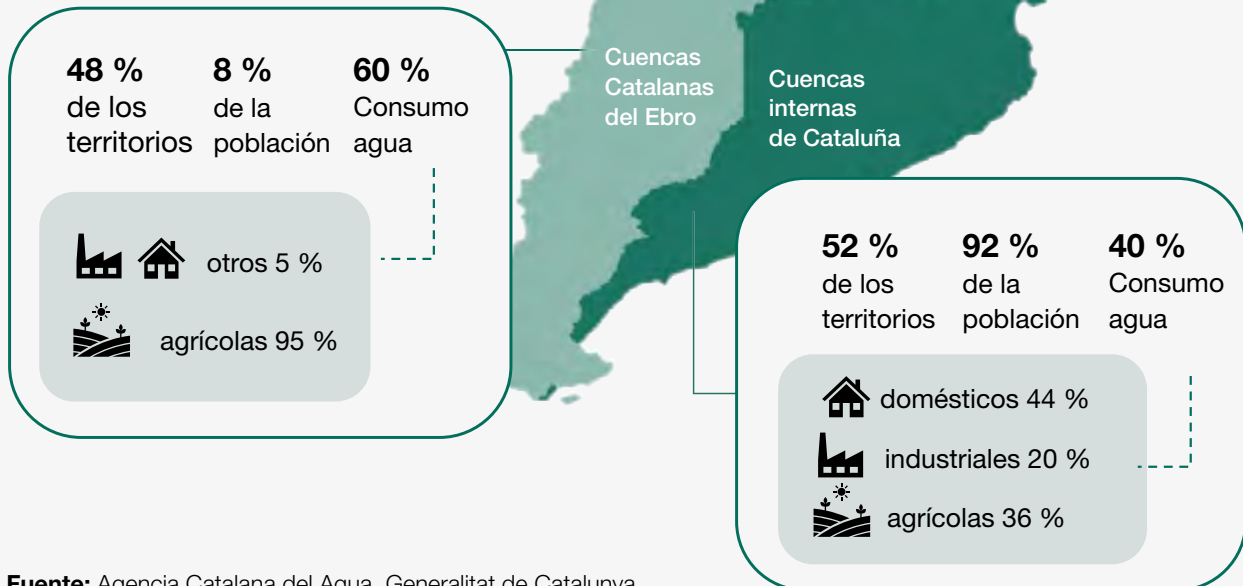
48 %
de los territorios

8 %
de la población

60 %
Consumo agua

otros 5 %

agrícolas 95 %

Cuencas Catalanas del Ebro

Cuencas internas de Cataluña

52 %
de los territorios

92 %
de la población

40 %
Consumo agua

domésticos 44 %

industriales 20 %

agrícolas 36 %

Fuente: Agencia Catalana del Agua, Generalitat de Catalunya